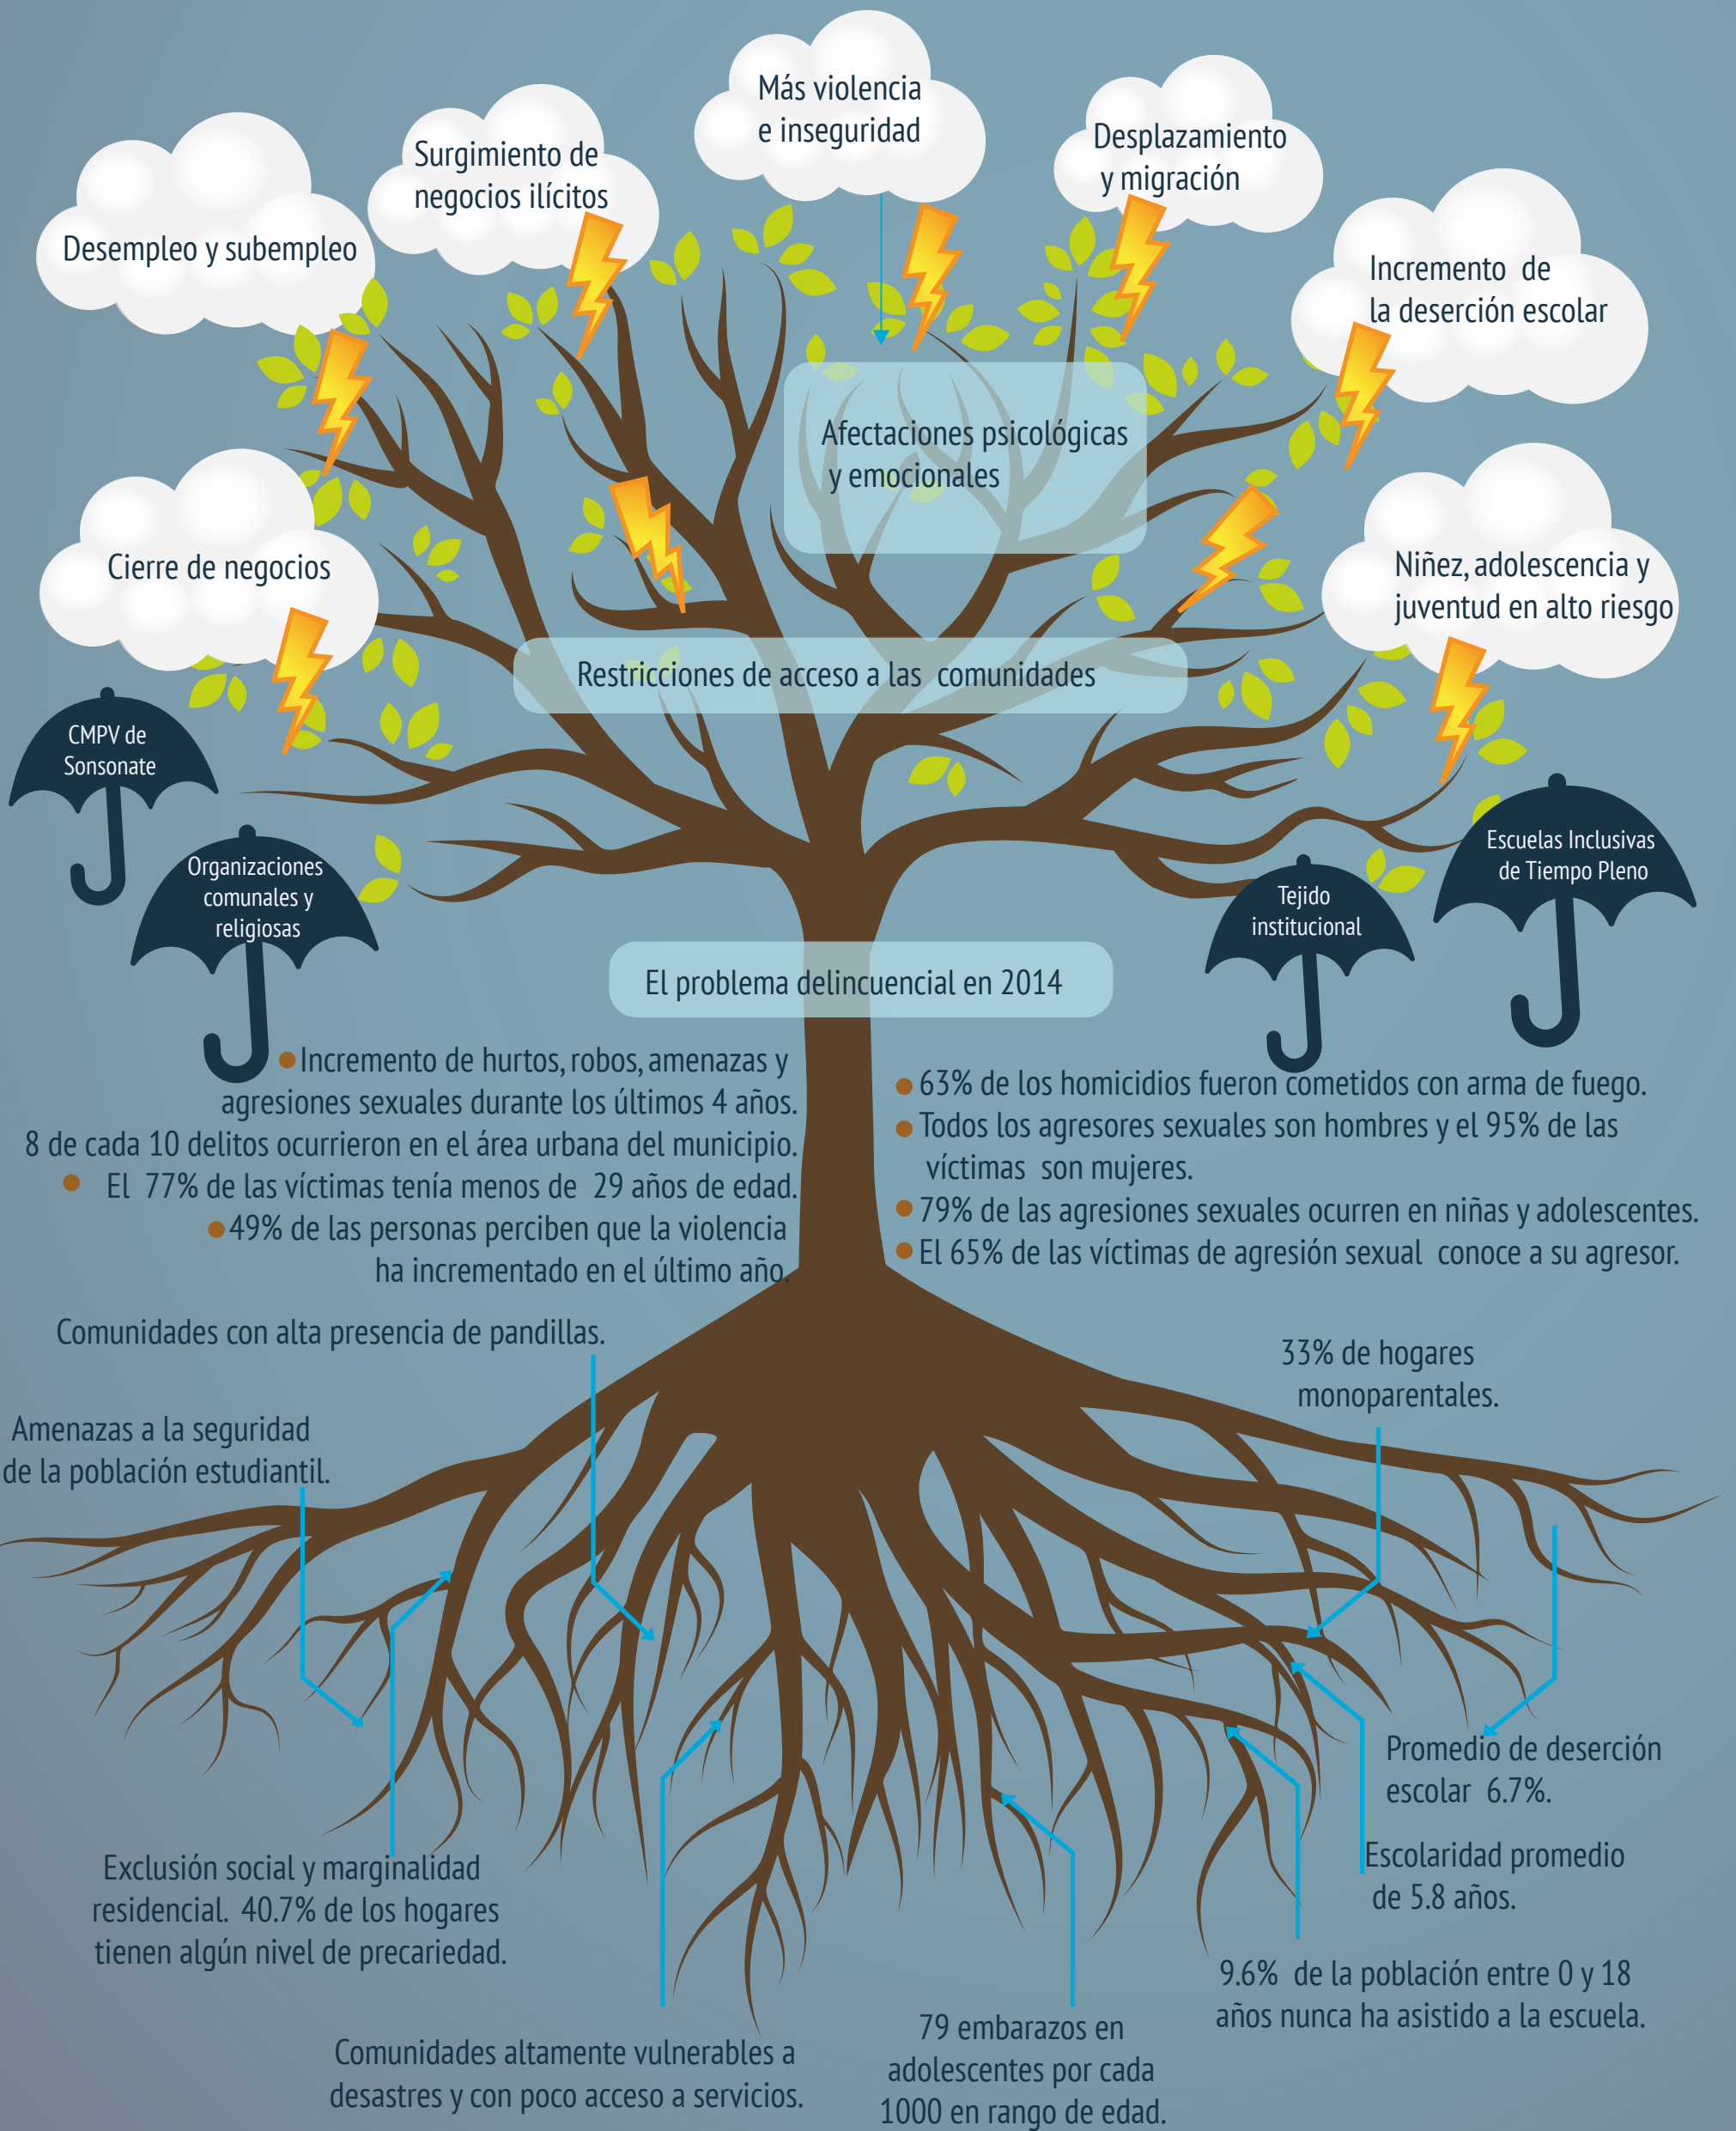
Desempleo y subempleo

Surgimiento de negocios ilícitos

Más violencia e inseguridad

Desplazamiento y migración

Incremento de la deserción escolar

Afectaciones psicológicas y emocionales

Cierre de negocios

Niñez, adolescencia y juventud en alto riesgo

Restricciones de acceso a las comunidades

CMPV de Sonsonate

Organizaciones comunales y religiosas

Tejido institucional

Escuelas Inclusivas de Tiempo Pleno

El problema delincuencial en 2014

Incremento de hurtos, robos, amenazas y agresiones sexuales durante los últimos 4 años.
8 de cada 10 delitos ocurrieron en el área urbana del municipio.
El 77% de las víctimas tenía menos de 29 años de edad.
49% de las personas perciben que la violencia ha incrementado en el último año.

63% de los homicidios fueron cometidos con arma de fuego.
Todos los agresores sexuales son hombres y el 95% de las víctimas son mujeres.
79% de las agresiones sexuales ocurren en niñas y adolescentes.
El 65% de las víctimas de agresión sexual conoce a su agresor.

Comunidades con alta presencia de pandillas.

Amenazas a la seguridad de la población estudiantil.

33% de hogares monoparentales.

Promedio de deserción escolar 6.7%.

Escolaridad promedio de 5.8 años.

Exclusión social y marginalidad residencial. 40.7% de los hogares tienen algún nivel de precariedad.

9.6% de la población entre 0 y 18 años nunca ha asistido a la escuela.

79 embarazos en adolescentes por cada 1000 en rango de edad.

Comunidades altamente vulnerables a desastres y con poco acceso a servicios.